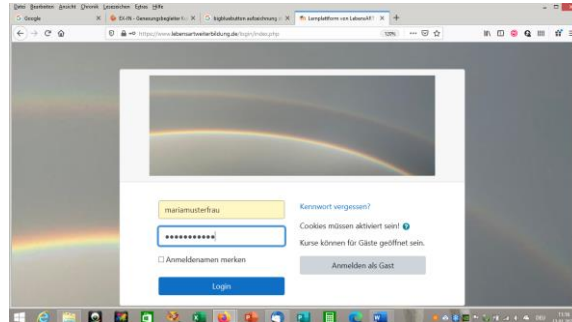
Datei Bearbeiten Ansicht Chronik Lesezeichen Extras Hilfe

Google
EX-IN - Genesungsbegleiter
bigbluebutton aufzeichnung
Lernplattform von LebensART

https://www.lebensartweiterbildung.de/login/index.php

120%

mariamusterfrau

•••••••••••

Anmeldenamen merken

Login

Kennwort vergessen?

Cookies müssen aktiviert sein!

Kurse können für Gäste geöffnet sein.

Anmelden als Gast